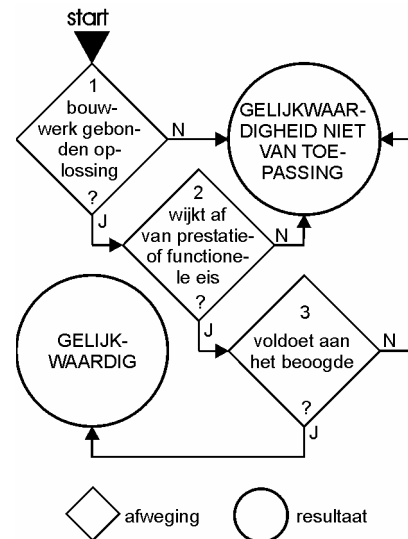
start

1
bouwwerk gebonden oplossing
?

N

J

GELIJKWAARDIGHEID NIET VAN TOEPASSING

2
wijkt af van prestatie- of functionele eis
?

N

J

GELIJKWAARDIG

3
voldoet aan het beoogde
?

N

J

afweging

resultaat